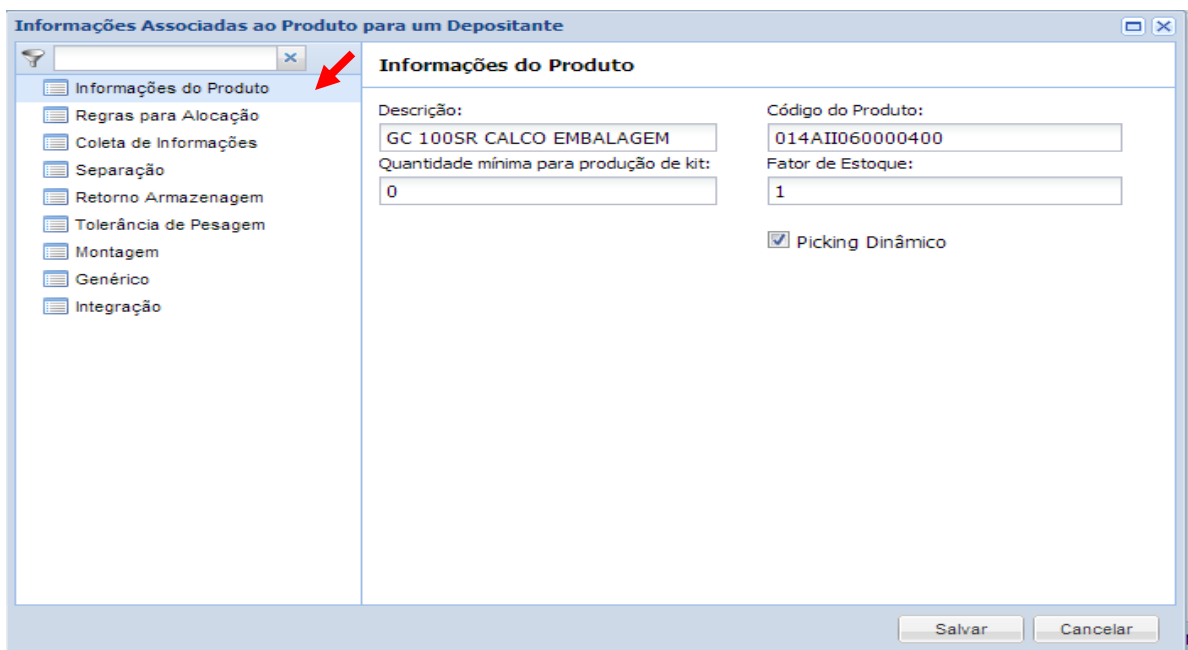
Informações Associadas ao Produto para um Depositante

Informações do Produto
Regras para Alocação
Coleta de Informações
Separação
Retorno Armazenagem
Tolerância de Pesagem
Montagem
Genérico
Integração

Informações do Produto

Descrição:
GC 100SR CALCO EMBALAGEM
Quantidade mínima para produção de kit:
0

Código do Produto:
014AII060000400
Fator de Estoque:
1

Picking Dinâmico

Salvar
Cancelar